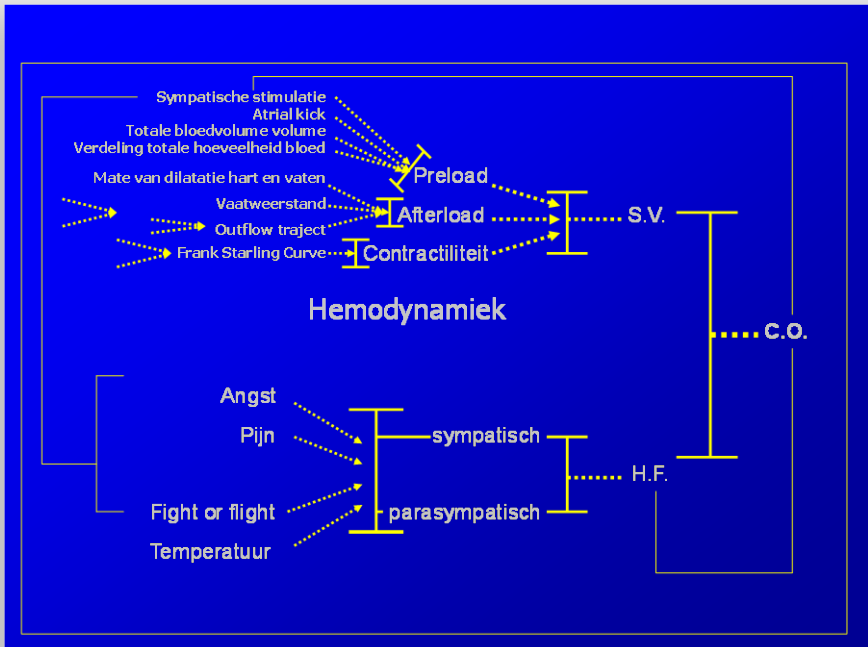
Sympatische stimulatie
Atrial kick
Totale bloedvolume volume
Verdeling totale hoeveelheid bloed
Preload
Mate van dilatatie hart en vaten
Vaatweerstand
Afterload
Outflow traject
Frank Starling Curve
Contractiliteit
S.V.
Hemodynamiek
C.O.
Angst
Pijn
sympatisch
H.F.
Fight or flight
parasympatisch
Temperatuur